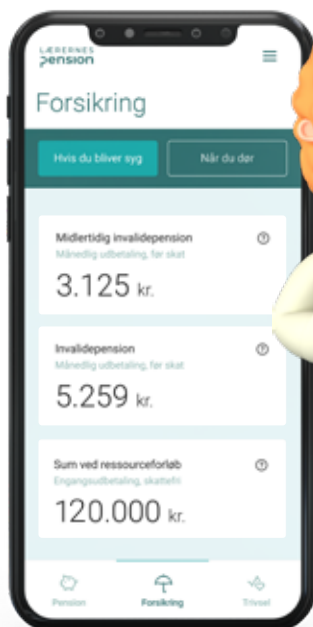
LÆRERNES
pension

Forsikring

Hvis du bliver syg

Når du dør

Midlertidig invalidepension
Månedlig udbetaling, før skat
3.125 kr.

Invalidepension
Månedlig udbetaling, før skat
5.259 kr.

Sum ved ressourceforløb
Engangsudbetaling, skattefri
120.000 kr.

Pension
Forsikring
Trivsel